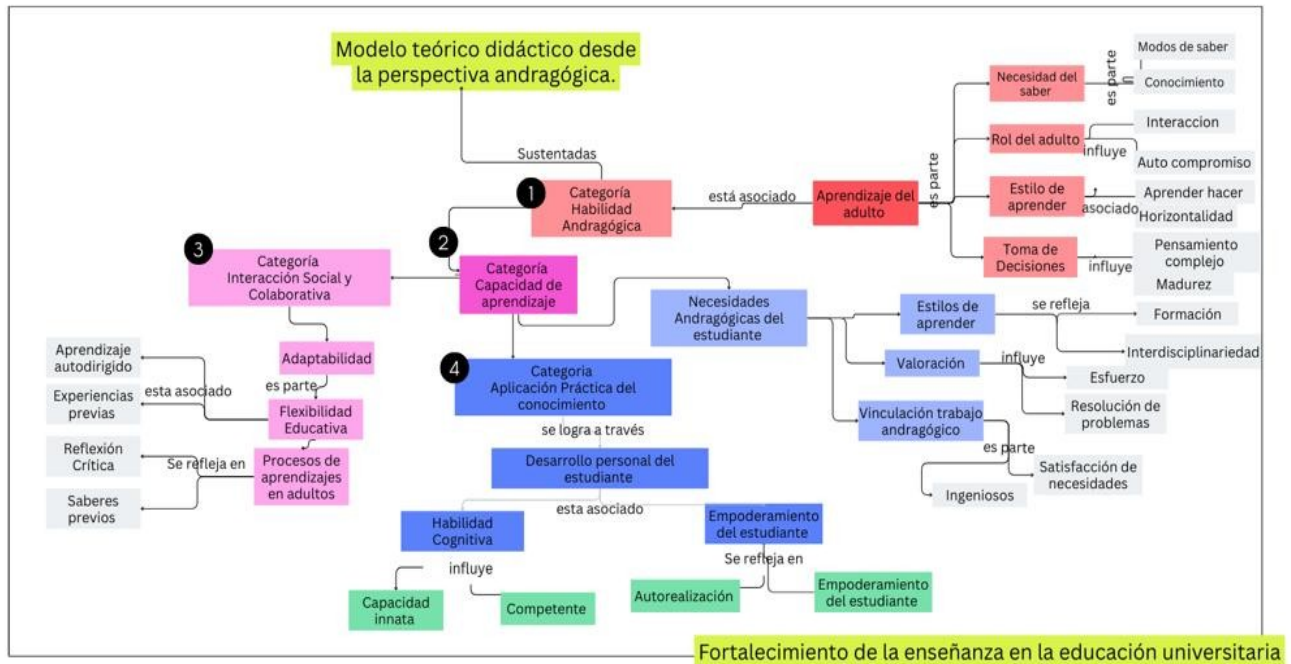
Modelo teórico didáctico desde la perspectiva andragógica.

Sustentadas

1 Categoría Habilidad Andragógica

está asociado

Aprendizaje del adulto

es parte

Necesidad del saber

es parte

Modos de saber

Conocimiento

Rol del adulto

influye

Interaccion

Auto compromiso

Estilo de aprender

asociado

Aprender hacer

Horizontalidad

Toma de Decisiones

influye

Pensamiento complejo

Madurez

2 Categoría Capacidad de aprendizaje

3 Categoría Interacción Social y Colaborativa

Adaptabilidad

es parte

Flexibilidad Educativa

esta asociado

Aprendizaje autodirigido

Experiencias previas

Procesos de aprendizajes en adultos

Se refleja en

Reflexión Crítica

Saberes previos

Necesidades Andragógicas del estudiante

Estilos de aprender

se refleja

Formación

Interdisciplinariedad

Valoración

influye

Esfuerzo

Resolución de problemas

Vinculación trabajo andragógico

es parte

Satisfacción de necesidades

Ingeniosos

4 Categoria Aplicación Práctica del conocimiento

se logra a través

Desarrollo personal del estudiante

esta asociado

Habilidad Cognitiva

influye

Capacidad innata

Competente

Empoderamiento del estudiante

Se refleja en

Autorealización

Empoderamiento del estudiante

Fortalecimiento de la enseñanza en la educación universitaria